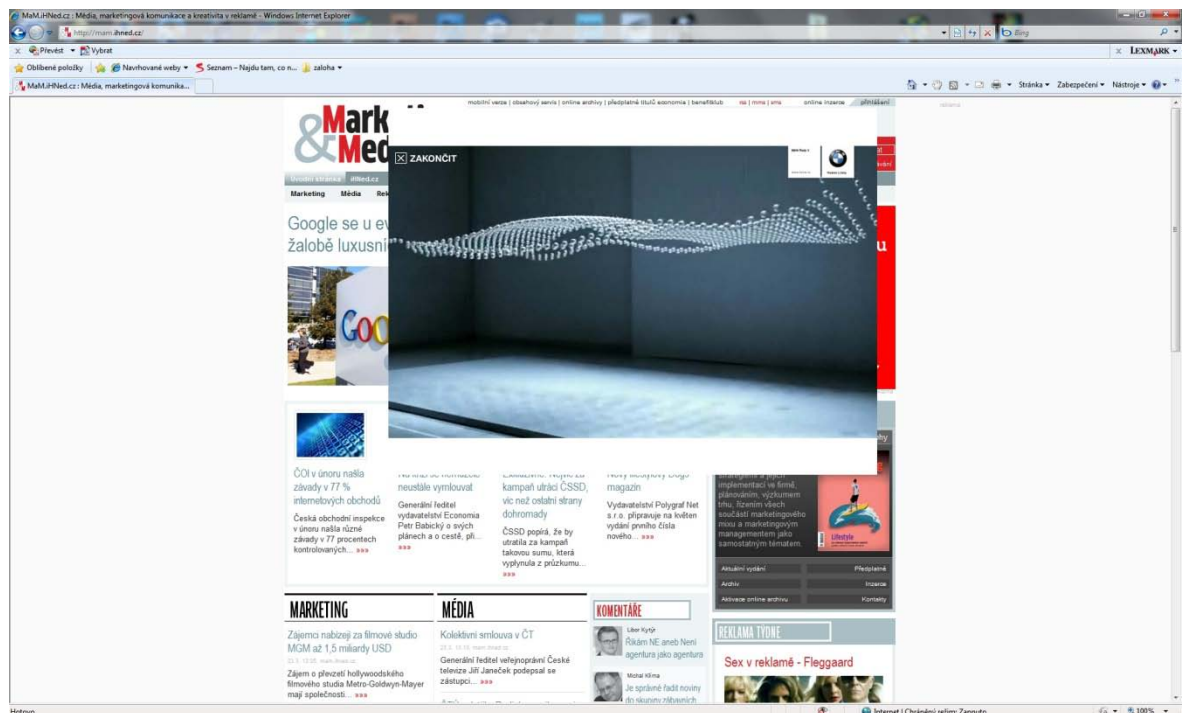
MaM.iHNed.cz : Média, marketingová komunikace a kreativita v reklamě - Windows Internet Explorer

http://mam.ihned.cz/

Bing

Převést Vybrat

LEXMARK

Oblíbené položky Navrhované weby Seznam – Najdu tam, co n... záloha

MaM.iHNed.cz : Média, marketingová komunika...

Stránka Zabezpečení Nástroje

mobilní verze | obsahový servis | online archivy | předplatné titulů economia | benefitklub

online inzerce přihlášení

Mark Med

Úvodní stránka iHNed.cz

Marketing Média Rek

Google se u ev žalobě luxusní

ZAKONČIT

ČOI v únoru našla závady v 77 % internetových obchodů

Česká obchodní inspekce v únoru našla různé závady v 77 procentech kontrolovaných...

neustále vyrovnávat

Generální ředitel vydavatelství Economia Petr Babický o svých plánech a o cestě, při...

kampaň utrácí ČSSD, víc než ostatní strany dohromady

ČSSD popírá, že by utratila za kampaň takovou sumu, která vyplynula z průzkumu...

magazín

Vydavatelství Polygraf Net s.r.o. připravuje na květen vydání prvního čísla nového...

implementaci ve firmě, plánováním, výzkumem trhu, řízením všech součástí marketingového mixu a marketingovým managementem jako samostatným tématem.

Aktuální vydání Předplatné
Archiv Inzerce
Aktivace online archivu Kontakty

MARKETING

Zájemci nabízejí za filmové studio MGM až 1,5 miliardy USD

Zájem o převzetí hollywoodského filmového studia Metro-Goldwyn-Mayer mají společnosti...

MÉDIA

Kolektivní smlouva v ČT

Generální ředitel veřejnoprávní České televize Jiří Janeček podepsal se zástupci...

KOMENTÁŘE

Libor Kyrýř
Říkám NE aneb Není agentura jako agentura

Michal Klíma
Je správné řadit noviny do skupiny zábavních

REKLAMA TÝDNE

Sex v reklamě - Fleggaard

Hotovo

Internet | Chráněný režim: Zapnuto

100%